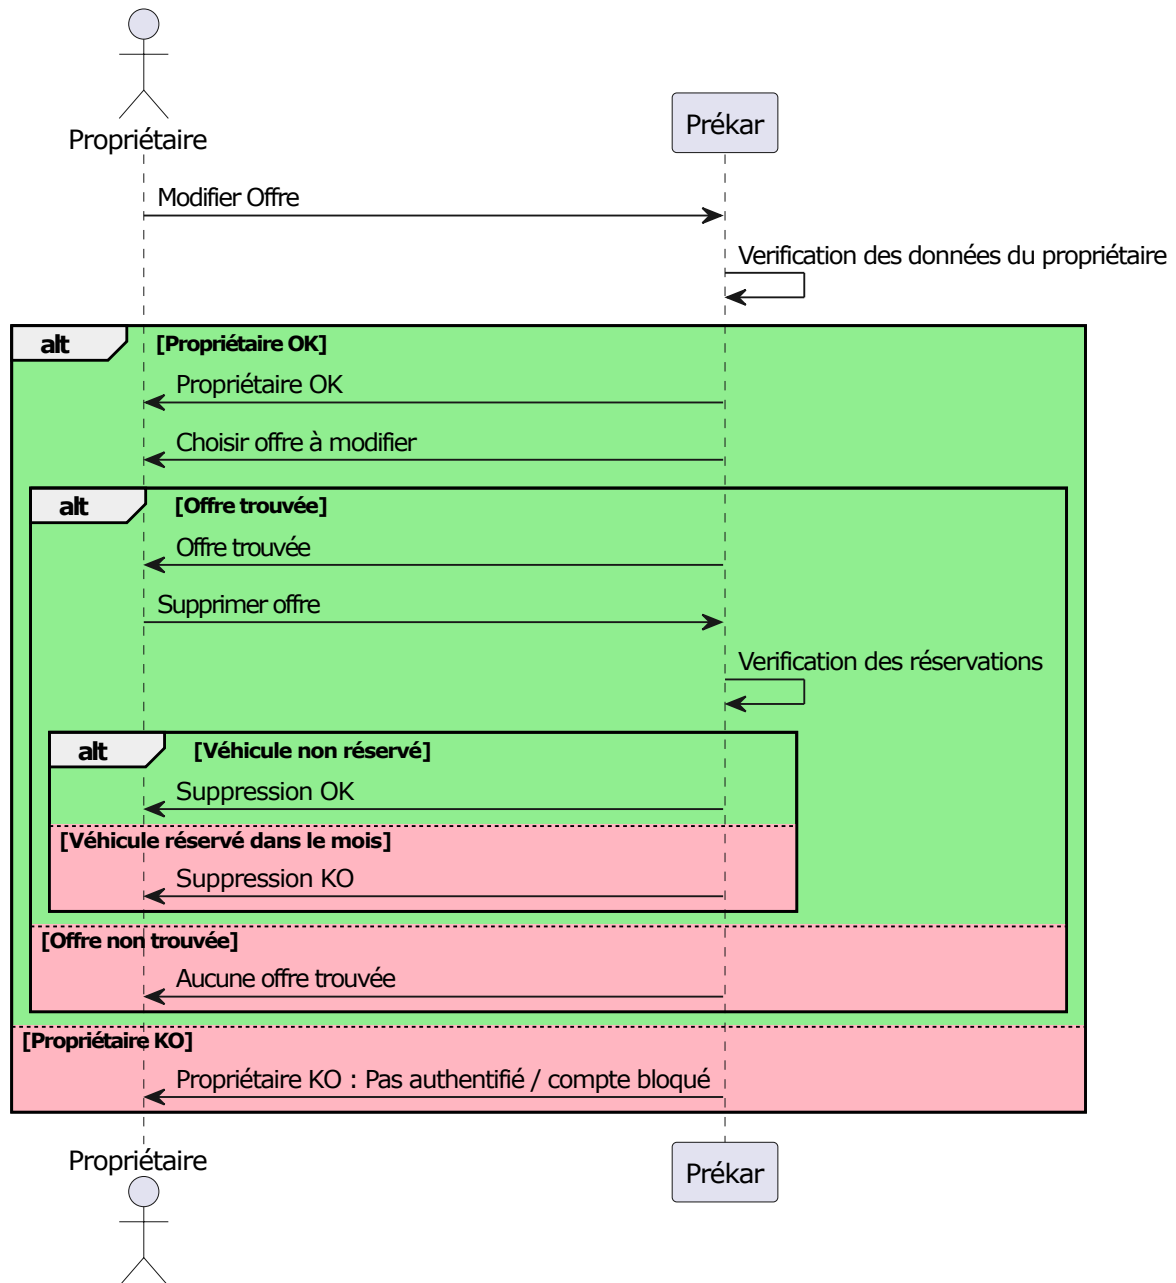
Propriétaire

Prékar

Modifier Offre

Verification des données du propriétaire

alt [Propriétaire OK]

Propriétaire OK

Choisir offre à modifier

alt [Offre trouvée]

Offre trouvée

Supprimer offre

Verification des réservations

alt [Véhicule non réservé]

Suppression OK

[Véhicule réservé dans le mois]

Suppression KO

[Offre non trouvée]

Aucune offre trouvée

[Propriétaire KO]

Propriétaire KO : Pas authentifié / compte bloqué

Propriétaire

Prékar